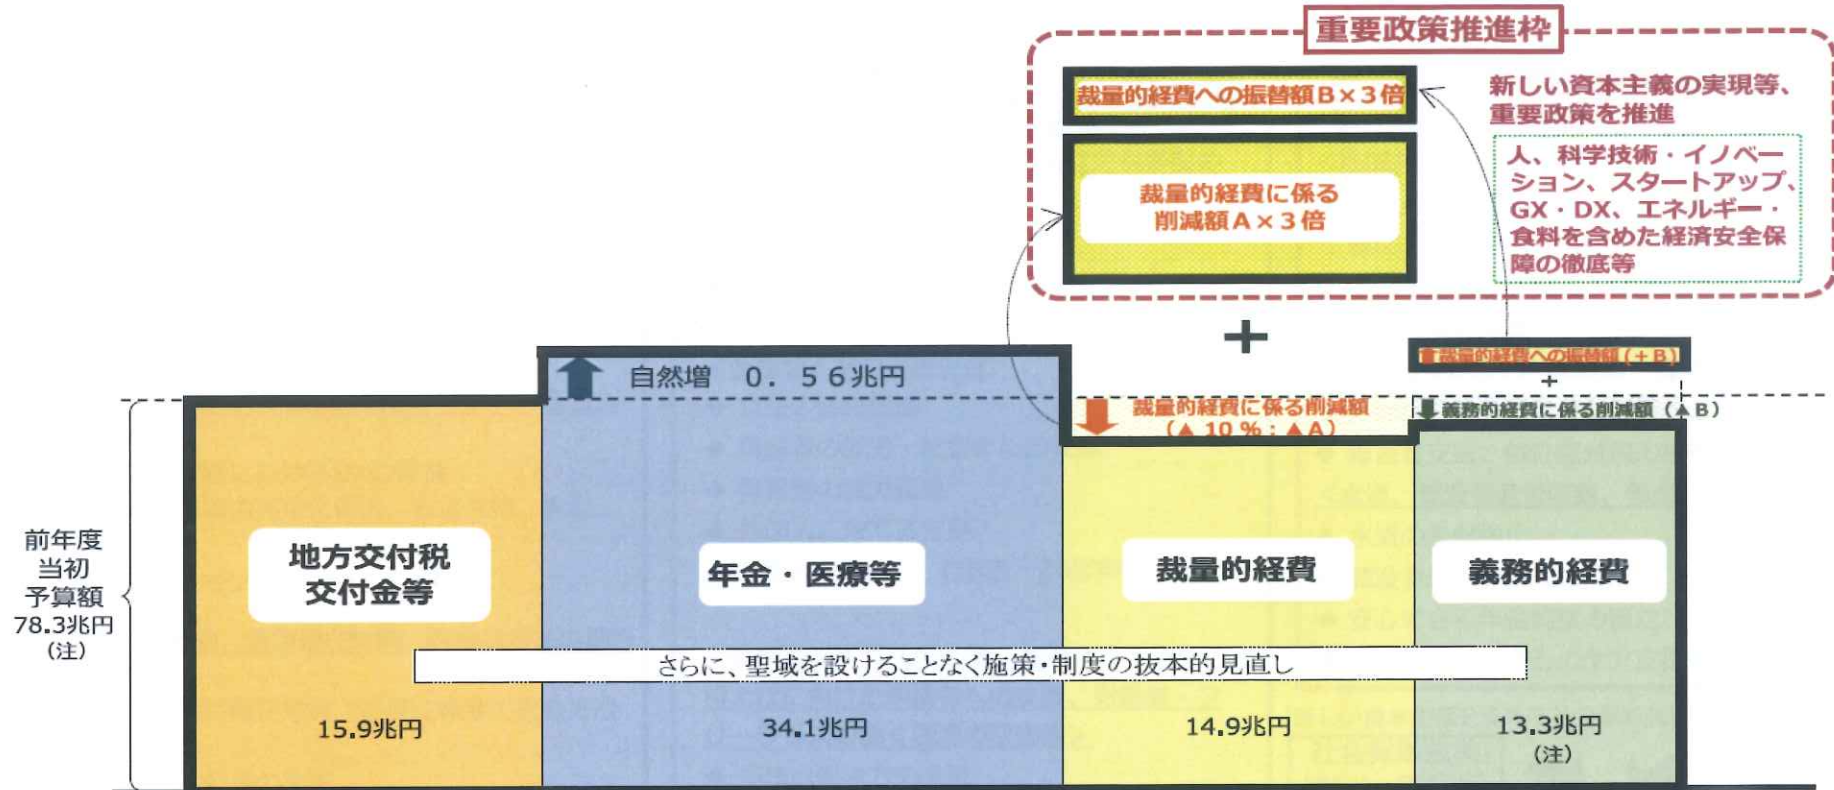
重要政策推進枠

裁量的経費への振替額B×3倍

裁量的経費に係る削減額A×3倍

新しい資本主義の実現等、重要政策を推進

人、科学技術・イノベーション、スタートアップ、GX・DX、エネルギー・食料を含めた経済安全保障の徹底等

+

裁量的経費への振替額（+B）

+

自然増　0．56兆円

裁量的経費に係る削減額（▲10％：▲A）

義務的経費に係る削減額（▲B）

前年度当初予算額78.3兆円（注）

地方交付税交付金等

年金・医療等

裁量的経費

義務的経費

さらに、聖域を設けることなく施策・制度の抜本的見直し

15.9兆円

34.1兆円

14.9兆円

13.3兆円（注）